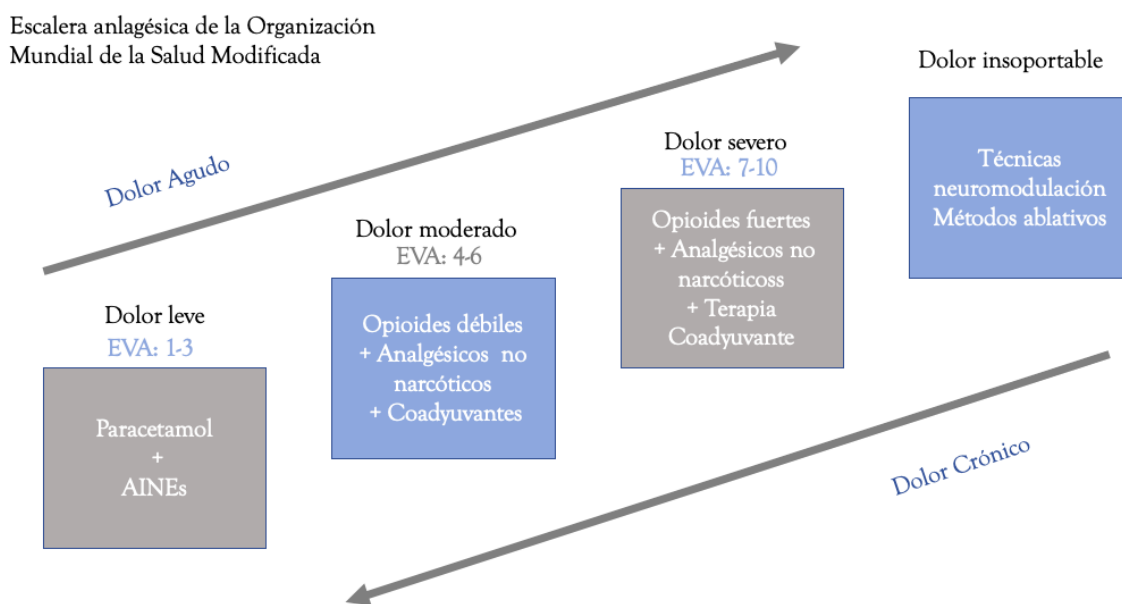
Escalera anlagésica de la Organización Mundial de la Salud Modificada

Dolor Agudo

Dolor leve
EVA: 1-3

Paracetamol
+
AINEs

Dolor moderado
EVA: 4-6

Opioides débiles
+ Analgésicos no narcóticos
+ Coadyuvantes

Dolor severo
EVA: 7-10

Opioides fuertes
+ Analgésicos no narcóticoss
+ Terapia Coadyuvante

Dolor insoportable

Técnicas neuromodulación
Métodos ablativos

Dolor Crónico